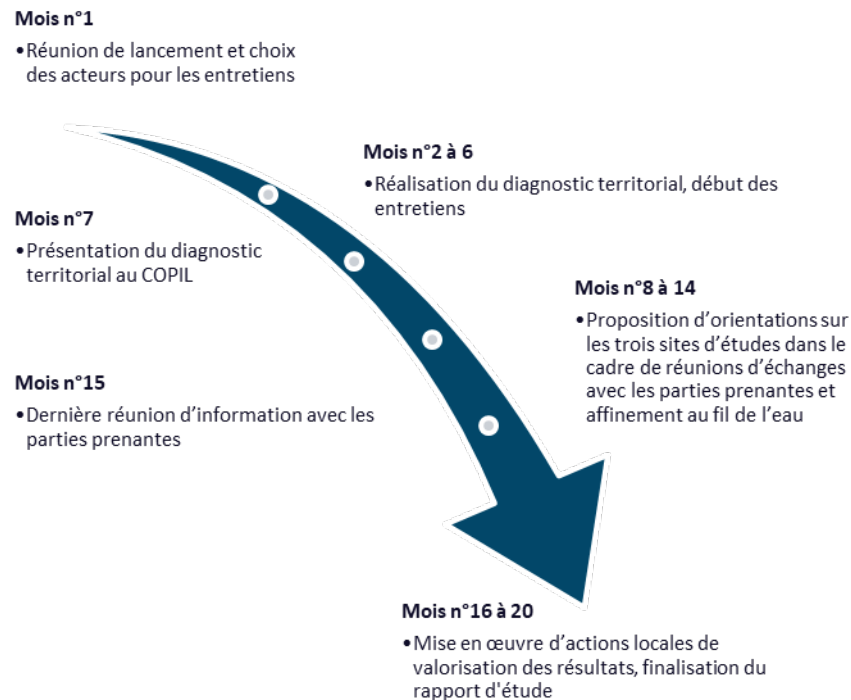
Mois n°1

•Réunion de lancement et choix des acteurs pour les entretiens

Mois n°2 à 6

•Réalisation du diagnostic territorial, début des entretiens

Mois n°7

•Présentation du diagnostic territorial au COPIL

Mois n°8 à 14

•Proposition d'orientations sur les trois sites d'études dans le cadre de réunions d'échanges avec les parties prenantes et affinement au fil de l'eau

Mois n°15

•Dernière réunion d'information avec les parties prenantes

Mois n°16 à 20

•Mise en œuvre d'actions locales de valorisation des résultats, finalisation du rapport d'étude